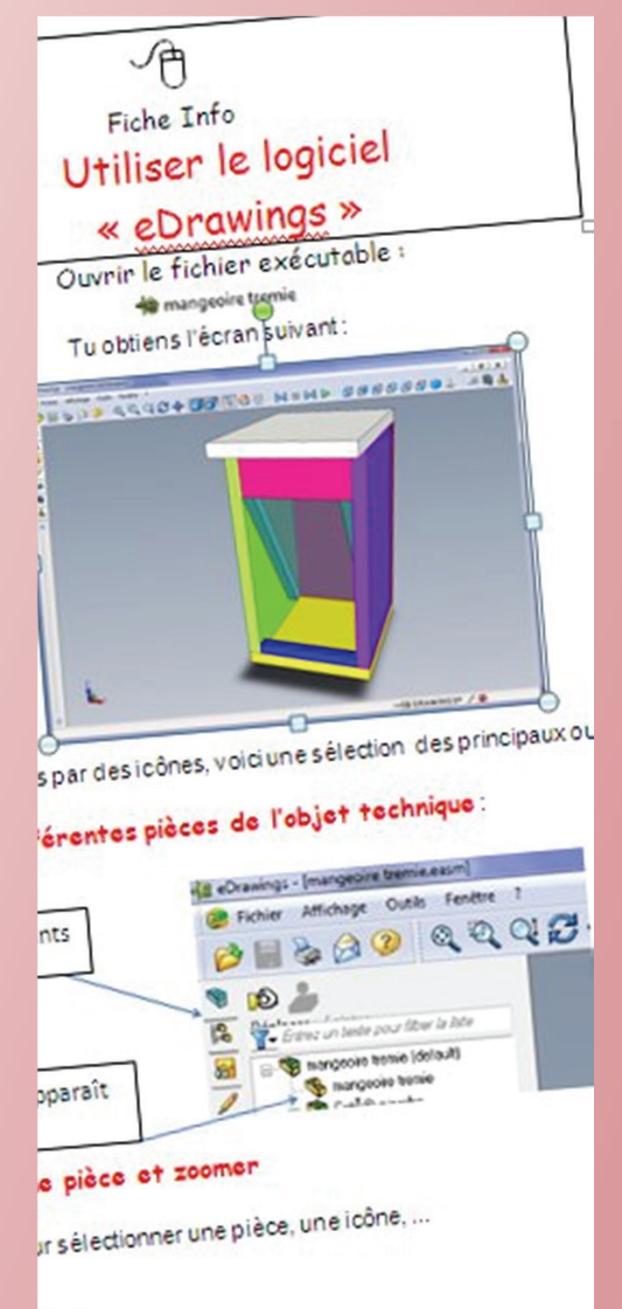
Fiche Info

Utiliser le logiciel « eDrawings »

Ouvrir le fichier exécutable :

mangeoire tremie

Tu obtiens l'écran suivant :

s par des icônes, voici une sélection des principaux ou

férentes pièces de l'objet technique :

eDrawings - [mangeoire tremie.easm]

Fichier Affichage Outils Fenêtre ?

nts

Entrez un texte pour filtrer la liste

mangeoire tremie (default)

mangeoire tremie

pparaît

e pièce et zoomer

r sélectionner une pièce, une icône, ...